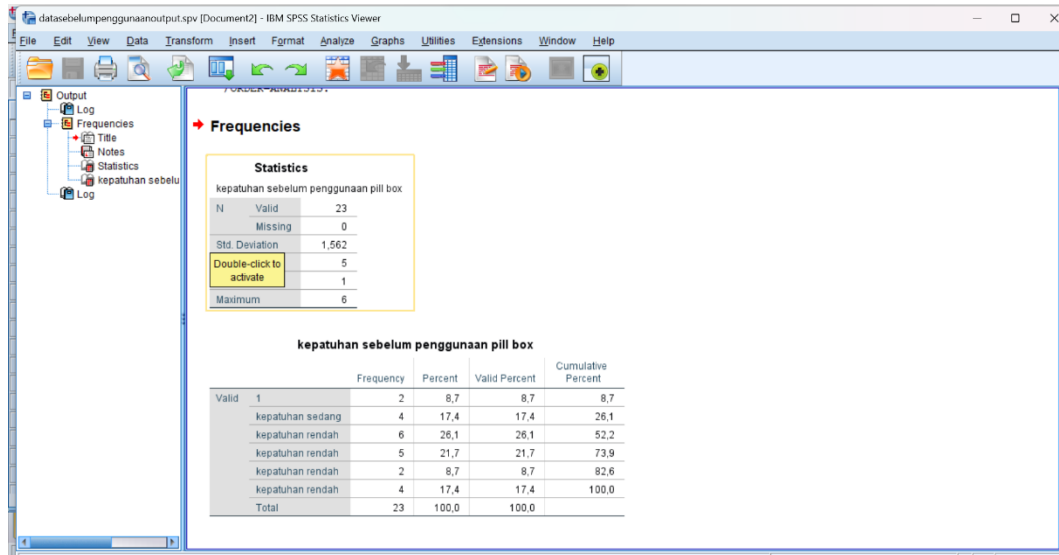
datasebelumpenggunaanoutput.spv [Document2] - IBM SPSS Statistics Viewer

File Edit View Data Transform Insert Format Analyze Graphs Utilities Extensions Window Help

Output
Log
Frequencies
Title
Notes
Statistics
kepatuhan sebelu
Log

/ORDER=ANALYSIS.

Frequencies

**Statistics**

kepatuhan sebelum penggunaan pill box

| | | |
|---|---|---|
| N | Valid | 23 |
| | Missing | 0 |
| Std. Deviation | | 1,562 |
| Double-click to activate | | 5 |
| | | 1 |
| Maximum | | 6 |

**kepatuhan sebelum penggunaan pill box**

| | | Frequency | Percent | Valid Percent | Cumulative Percent |
|---|---|---|---|---|---|
| Valid | 1 | 2 | 8,7 | 8,7 | 8,7 |
| | kepatuhan sedang | 4 | 17,4 | 17,4 | 26,1 |
| | kepatuhan rendah | 6 | 26,1 | 26,1 | 52,2 |
| | kepatuhan rendah | 5 | 21,7 | 21,7 | 73,9 |
| | kepatuhan rendah | 2 | 8,7 | 8,7 | 82,6 |
| | kepatuhan rendah | 4 | 17,4 | 17,4 | 100,0 |
| | Total | 23 | 100,0 | 100,0 | |